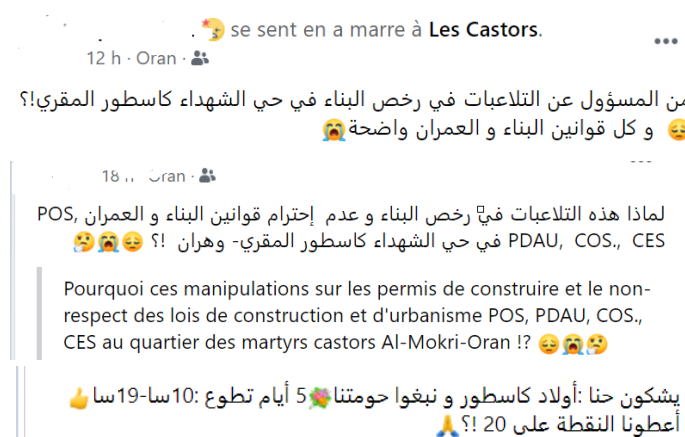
se sent en a marre à Les Castors.
12 h · Oran ·

من المسؤول عن التلاعبات في رخص البناء في حي الشهداء كاسطور المقري!؟ و كل قوانين البناء و العمران واضحة

18 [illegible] Oran ·

لماذا هذه التلاعبات في رخص البناء و عدم إحترام قوانين البناء و العمران POS, PDAU, COS., CES في حي الشهداء كاسطور المقري- وهران !؟

Pourquoi ces manipulations sur les permis de construire et le non-respect des lois de construction et d'urbanisme POS, PDAU, COS., CES au quartier des martyrs castors Al-Mokri-Oran !?

يشكون حنا :أولاد كاسطور و نبغوا حومتنا 5 أيام تطوع :10سا-19سا أعطونا النقطة على 20 !؟